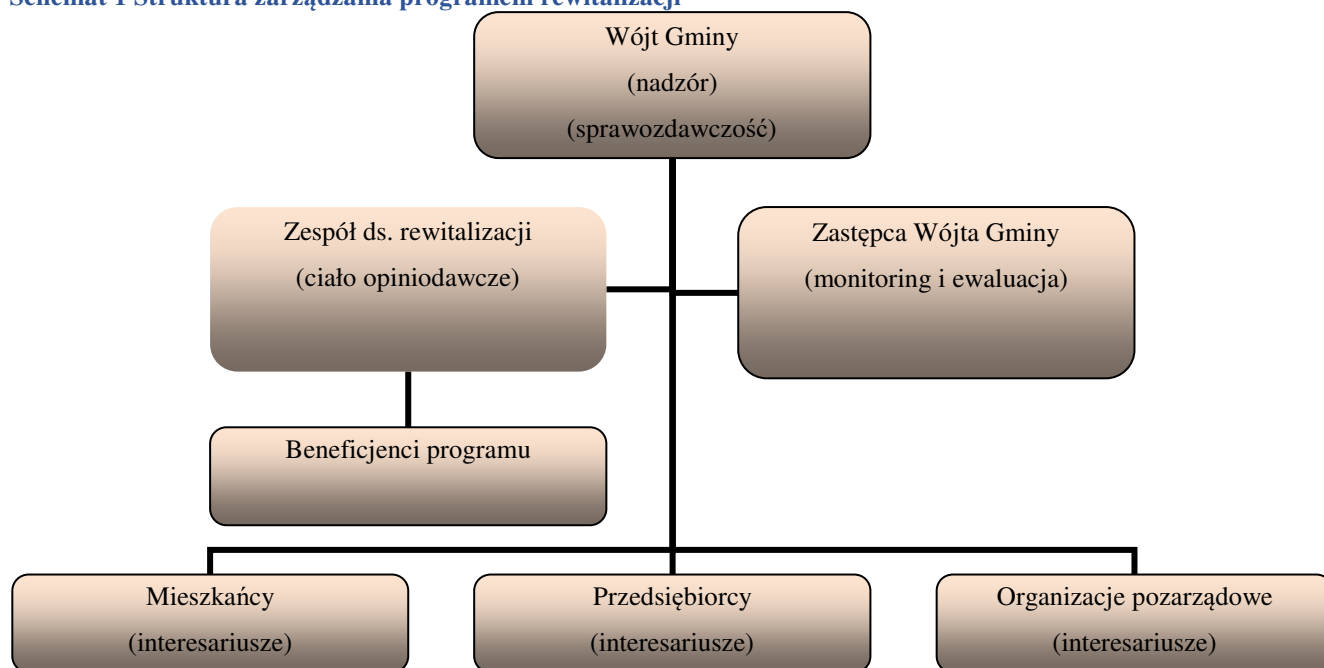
Schemat 1 Struktura zarządzania programem rewitalizacji

Wójt Gminy
(nadzór)
(sprawozdawczość)

Zespół ds. rewitalizacji
(ciało opiniodawcze)

Zastępca Wójta Gminy
(monitoring i ewaluacja)

Beneficjenci programu

Mieszkańcy
(interesariusze)

Przedsiębiorcy
(interesariusze)

Organizacje pozarządowe
(interesariusze)